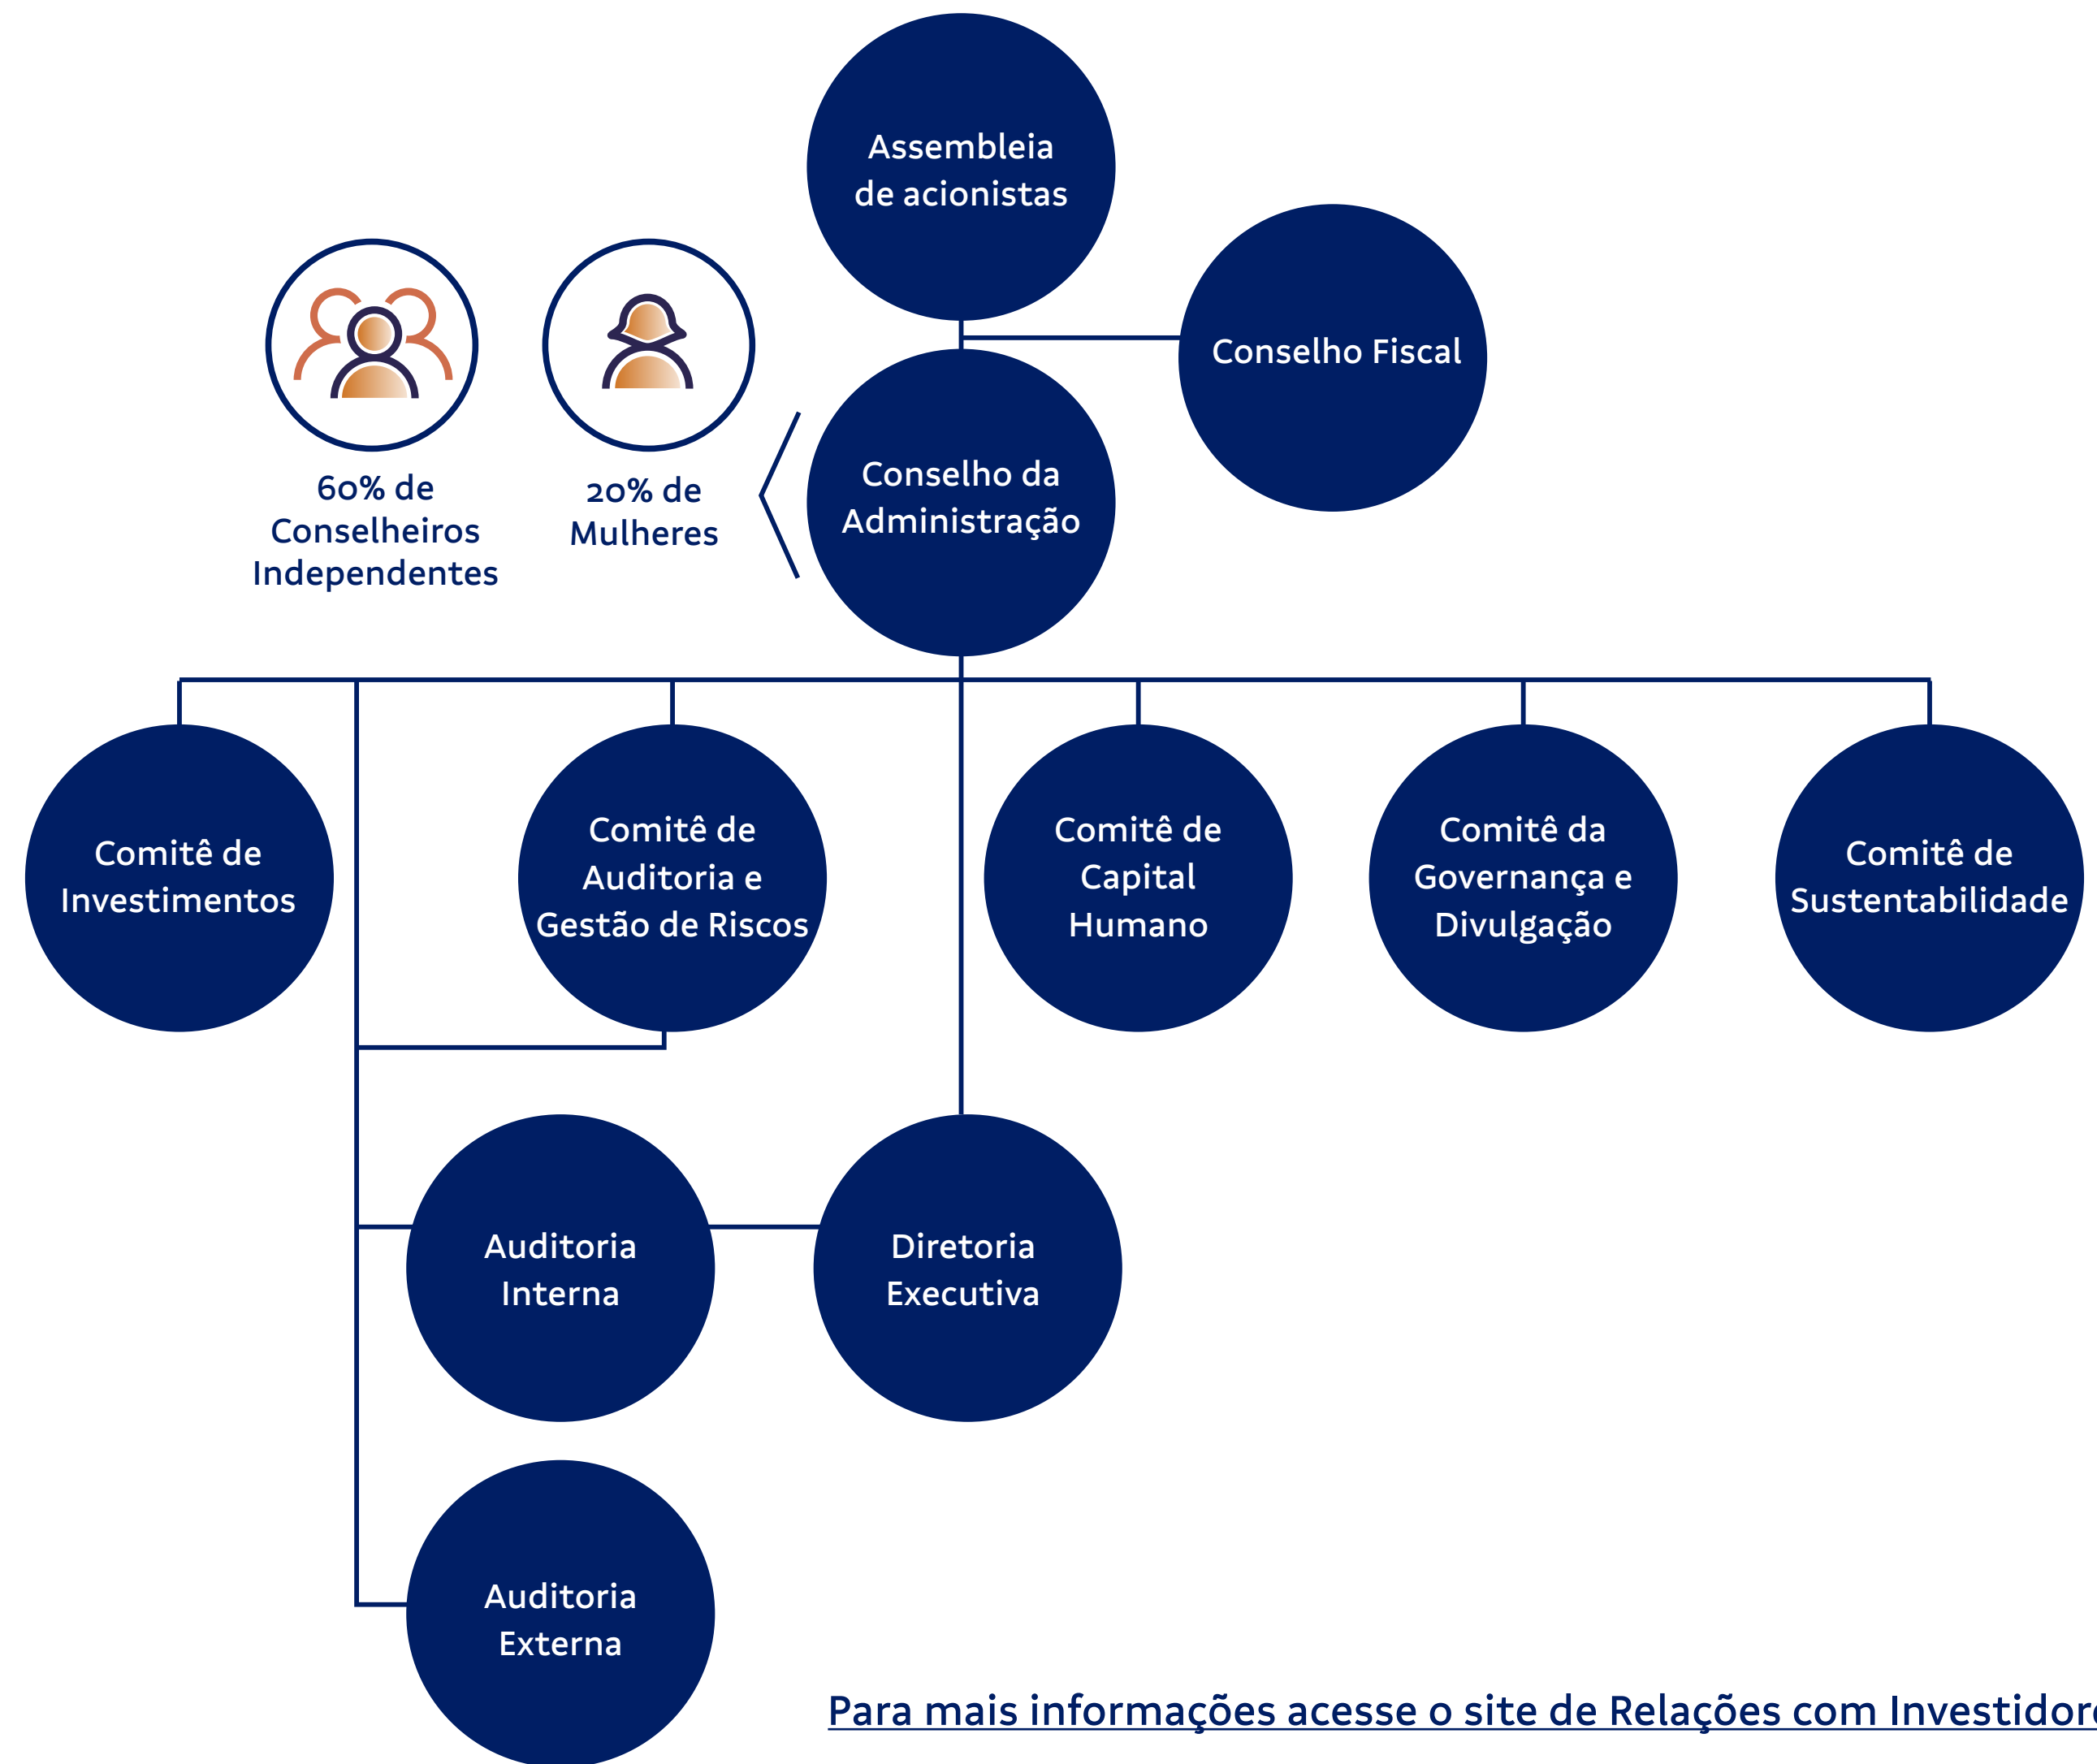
Assembleia de acionistas

Conselho Fiscal

60% de Conselheiros Independentes

20% de Mulheres

Conselho da Administração

Comitê de Investimentos

Comitê de Auditoria e Gestão de Riscos

Comitê de Capital Humano

Comitê da Governança e Divulgação

Comitê de Sustentabilidade

Auditoria Interna

Diretoria Executiva

Auditoria Externa

Para mais informações acesse o site de Relações com Investidor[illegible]